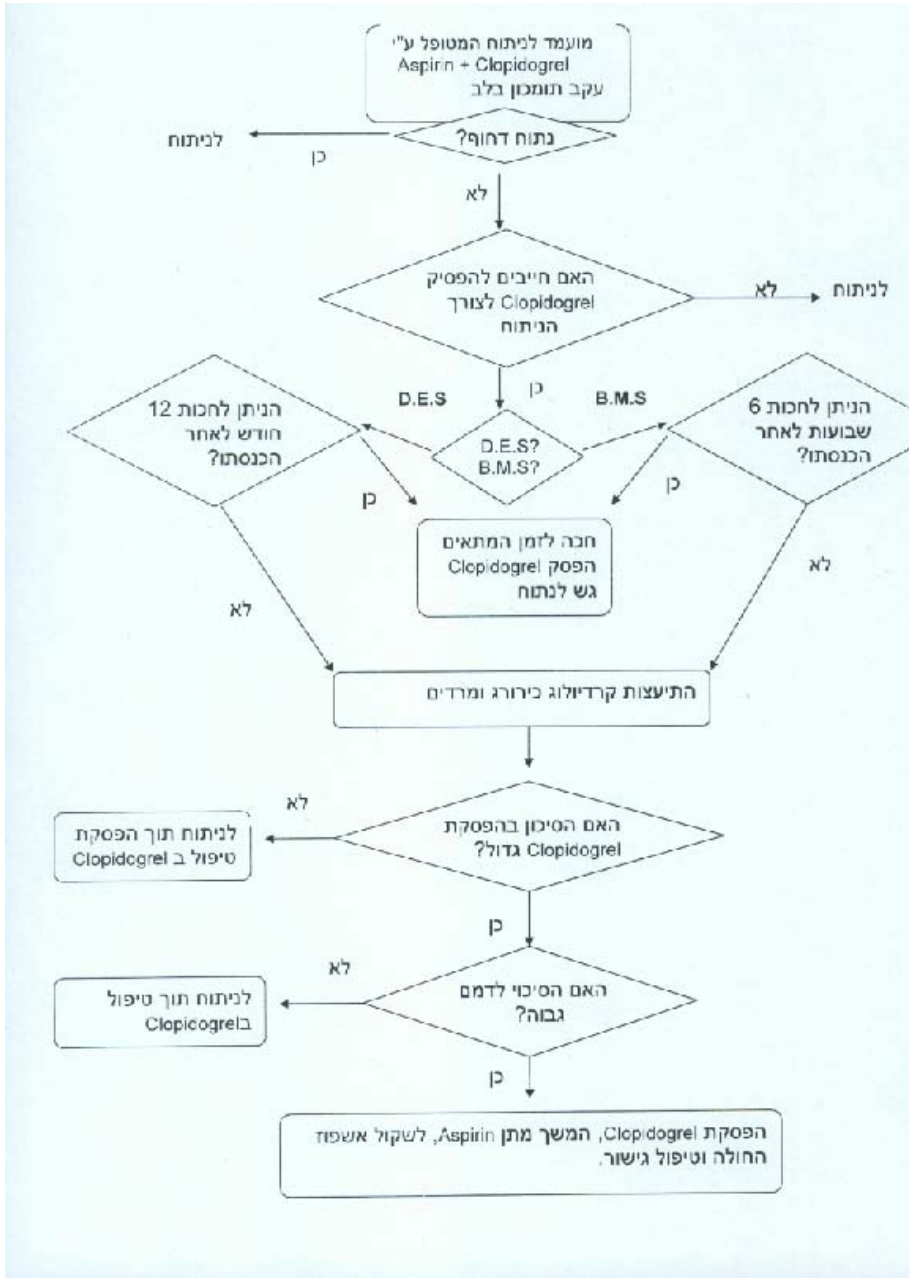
מועמד לניתוח המטופל ע"י
Aspirin + Clopidogrel
עקב תומכן בלב

נתוח דחוף?
כן
לניתוח

לא

האם חייבים להפסיק Clopidogrel לצורך הניתוח
לא
לניתוח

כן

D.E.S
B.M.S

D.E.S?
B.M.S?

הניתן לחכות 12 חודש לאחר הכנסתו?

הניתן לחכות 6 שבועות לאחר הכנסתו?

כן
כן

חכה לזמן המתאים
הפסק Clopidogrel
גש לנתוח

לא
לא

התיעצות קרדיולוג כירורג ומרדים

האם הסיכון בהפסקת Clopidogrel גדול?
לא
לניתוח תוך הפסקת טיפול ב Clopidogrel

כן

האם הסיכוי לדמם גבוה?
לא
לניתוח תוך טיפול בClopicogrel

כן

הפסקת Clopidogrel, המשך מתן Aspirin, לשקול אשפוז החולה וטיפול גישור.